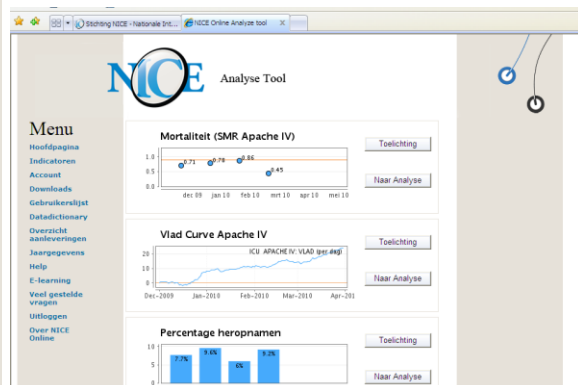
Stichting NICE - Nationale Int...

NICE Online Analyze tool

NICE

Analyse Tool

Menu

Hoofdpagina

Indicatoren

Account

Downloads

Gebruikerslijst

Datadictionary

Overzicht aanleveringen

Jaargegevens

Help

E-learning

Veel gestelde vragen

Uitloggen

Over NICE Online

Mortaliteit (SMR Apache IV)

1.0
0.5
0.0

0.71 0.78 0.86 0.45

dec 09 jan 10 feb 10 mrt 10 apr 10 mei 10

Toelichting

Naar Analyse

Vlad Curve Apache IV

ICU APACHE IV: VLAD per dag

20
10
0

Dec-2009 Jan-2010 Feb-2010 Mar-2010 Apr-201

Toelichting

Naar Analyse

Percentage heropnamen

10
5
0

7.7% 9.6% 6% 9.2%

Toelichting

Naar Analyse